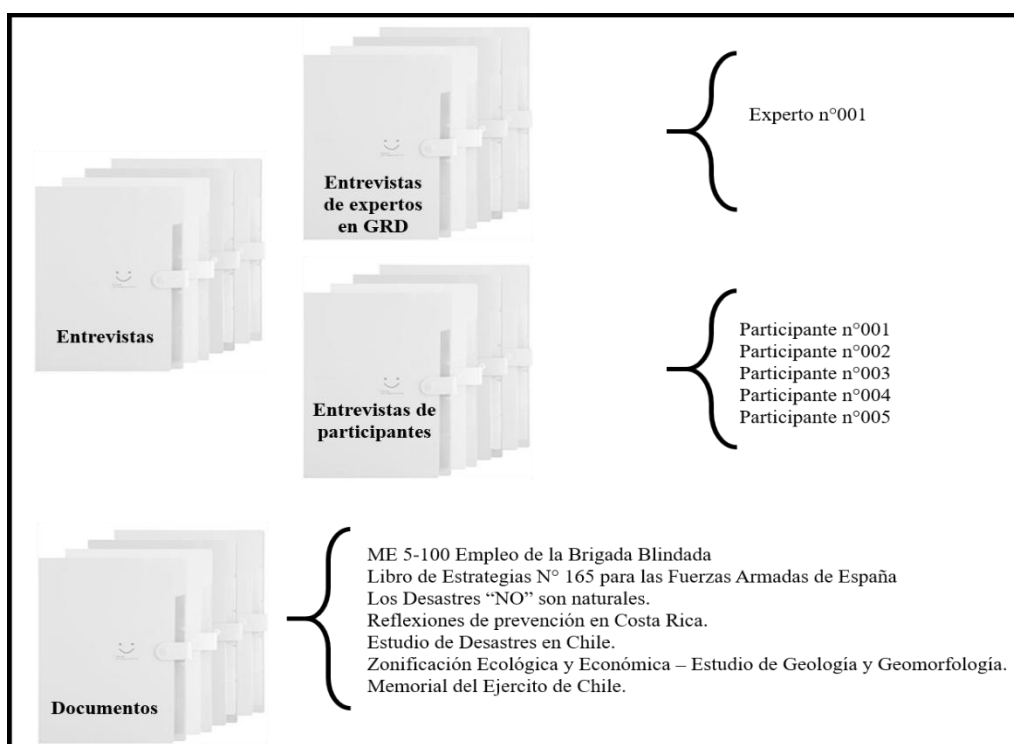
Entrevistas

Entrevistas de expertos en GRD

Experto n°001

Entrevistas de participantes

Participante n°001
Participante n°002
Participante n°003
Participante n°004
Participante n°005

Documentos

ME 5-100 Empleo de la Brigada Blindada
Libro de Estrategias N° 165 para las Fuerzas Armadas de España
Los Desastres "NO" son naturales.
Reflexiones de prevención en Costa Rica.
Estudio de Desastres en Chile.
Zonificación Ecológica y Económica – Estudio de Geología y Geomorfología.
Memorial del Ejercito de Chile.